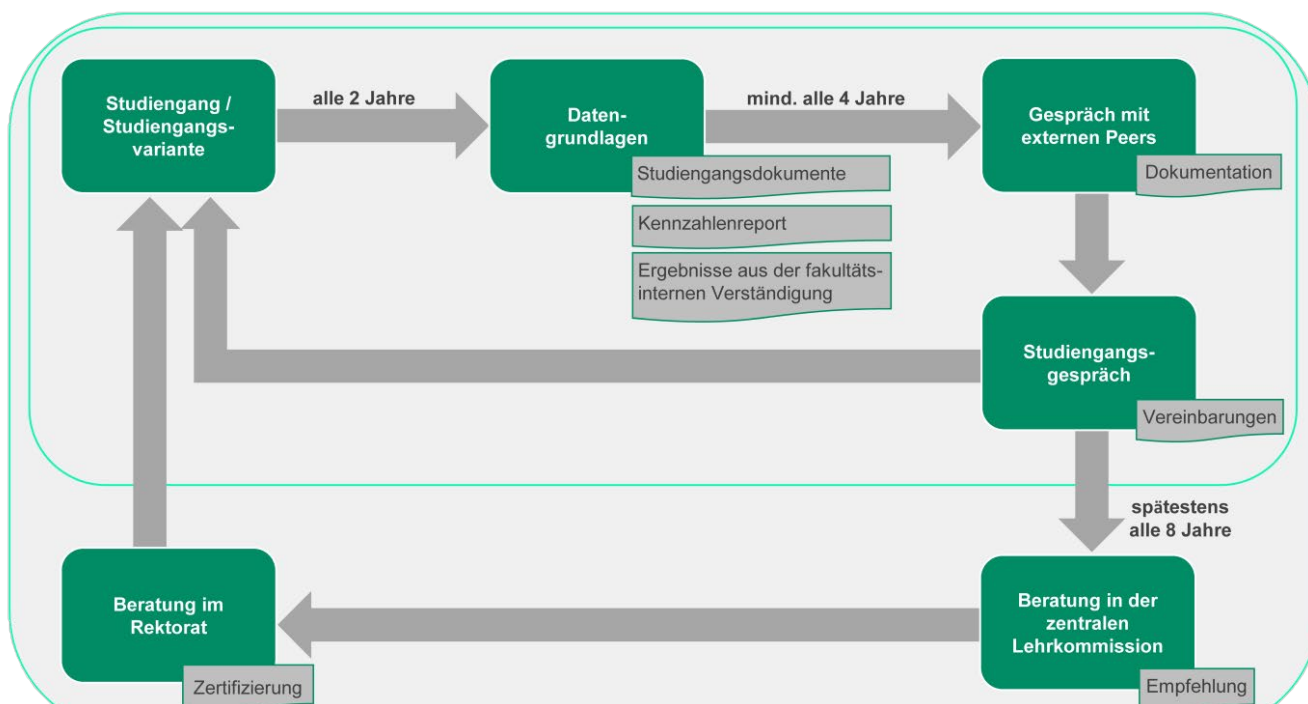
Studiengang / Studiengangsvariante

alle 2 Jahre

Datengrundlagen

mind. alle 4 Jahre

Gespräch mit externen Peers

Studiengangsdokumente

Dokumentation

Kennzahlenreport

Ergebnisse aus der fakultätsinternen Verständigung

Studiengangsgespräch

Vereinbarungen

spätestens alle 8 Jahre

Beratung im Rektorat

Zertifizierung

Beratung in der zentralen Lehrkommission

Empfehlung